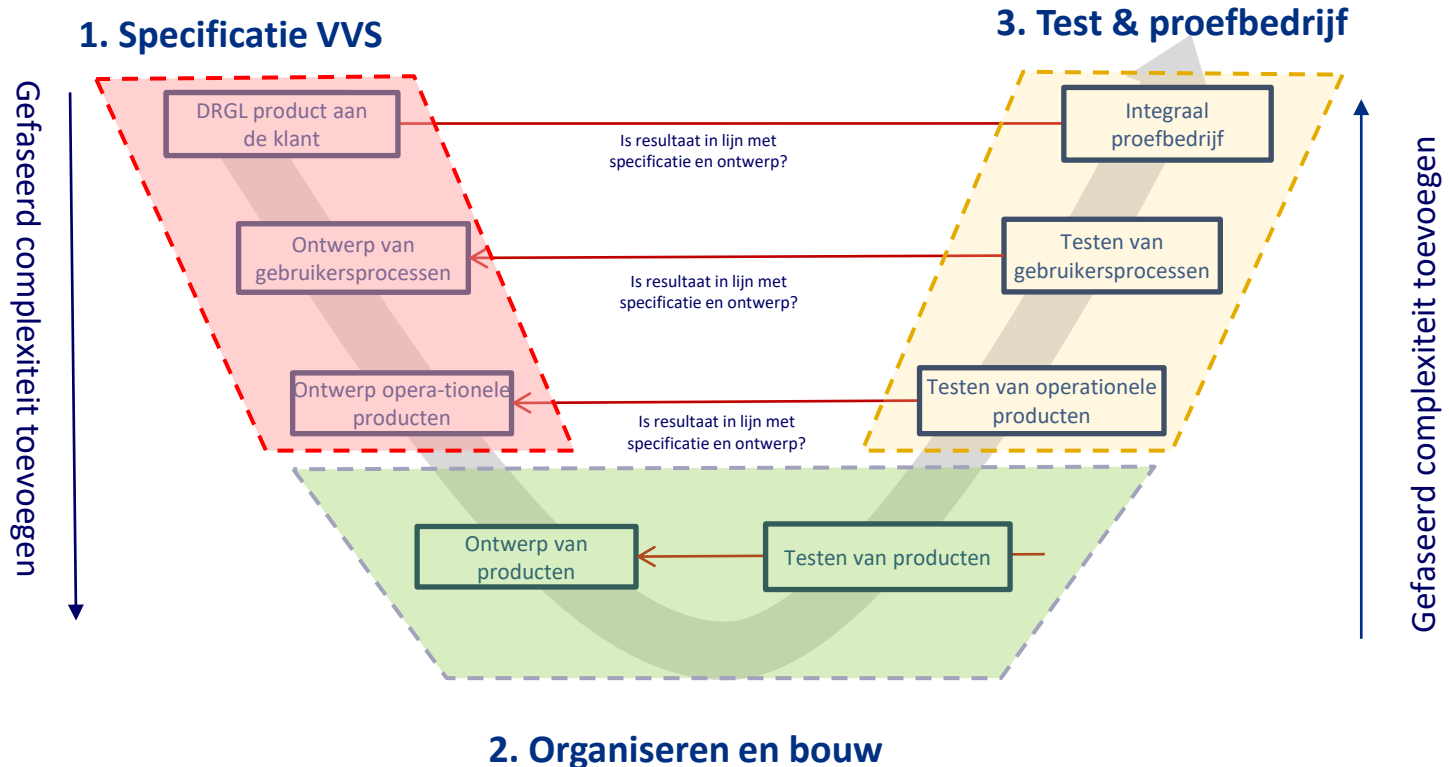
1. Specificatie VVS

3. Test & proefbedrijf

Gefaseerd complexiteit toevoegen

DRGL product aan de klant

Is resultaat in lijn met specificatie en ontwerp?

Integraal proefbedrijf

Ontwerp van gebruikersprocessen

Is resultaat in lijn met specificatie en ontwerp?

Testen van gebruikersprocessen

Ontwerp opera-tionele producten

Is resultaat in lijn met specificatie en ontwerp?

Testen van operationele producten

Gefaseerd complexiteit toevoegen

Ontwerp van producten

Testen van producten

2. Organiseren en bouw